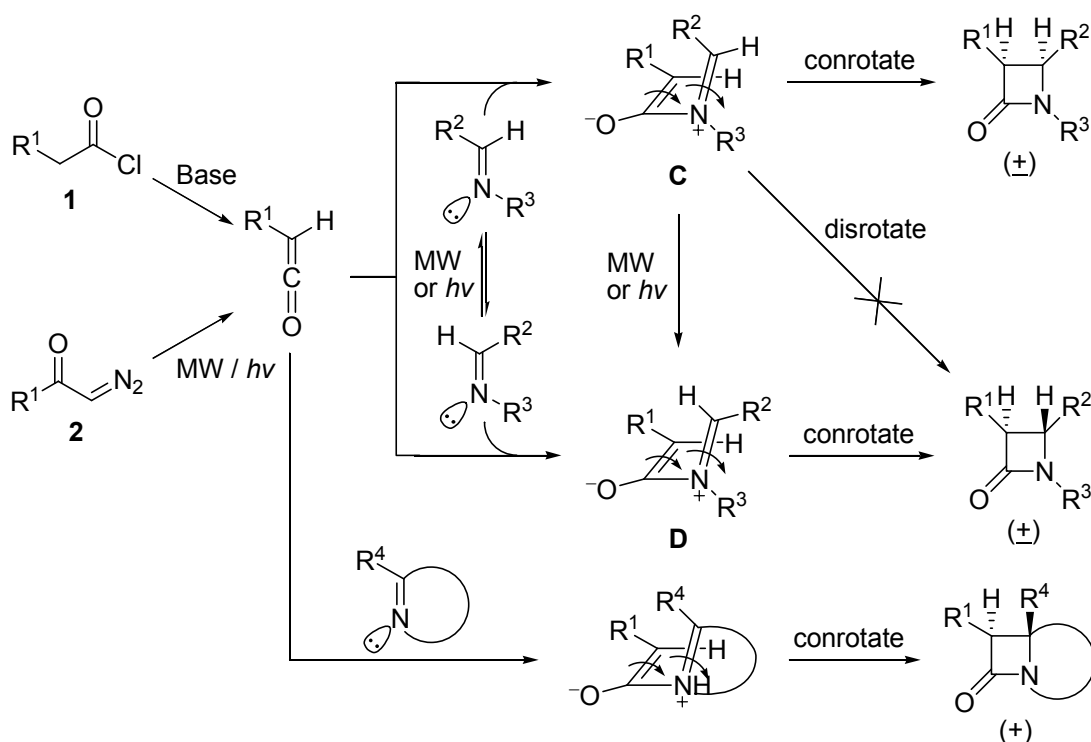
$R^1$ O Cl
1
Base
O $R^1$ $N_2$
2
MW / *hv*
$R^1$ H C O
$R^2$ H N $R^3$
MW or *hv*
H $R^2$ N $R^3$
$R^2$ H $R^1$ -H $^-$O $N^+$ $R^3$
C
conrotate
$R^1$H H $R^2$ O N $R^3$
(±)
disrotate
MW or *hv*
H $R^2$ $R^1$ -H $^-$O $N^+$ $R^3$
D
conrotate
$R^1$H H $R^2$ O N $R^3$
(±)
$R^4$ N
$R^4$ $R^1$ -H $^-$O $NH^+$
conrotate
$R^1$ H $R^4$ O N
(+)